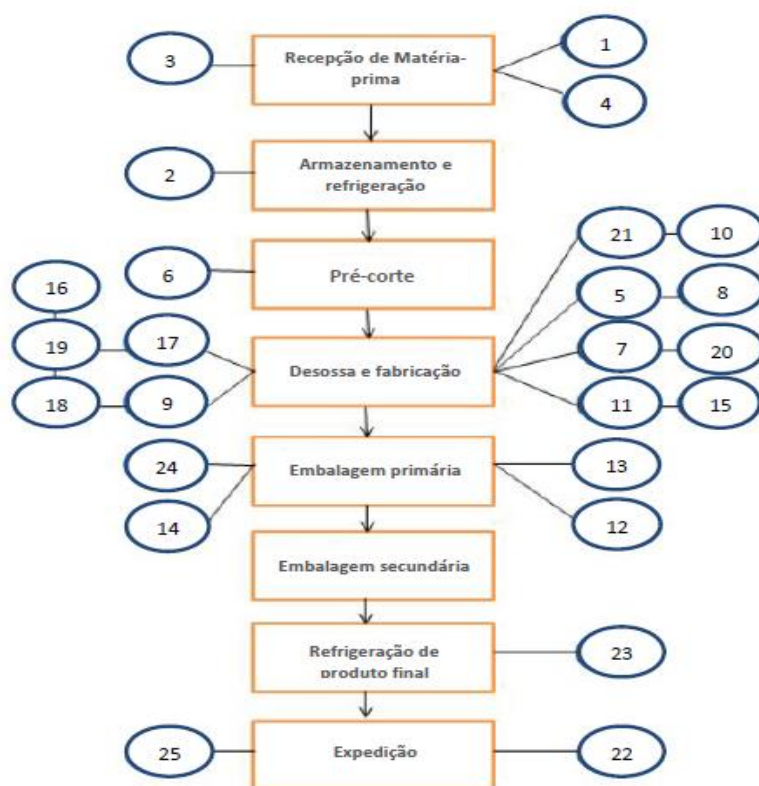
3
Recepção de Matéria-prima
1
4

2
Armazenamento e refrigeração

21
10
6
Pré-corte
16
5
8

19
17
Desossa e fabricação
7
20
18
9
11
15

24
Embalagem primária
13
14
12

Embalagem secundária

Refrigeração de produto final
23

25
Expedição
22